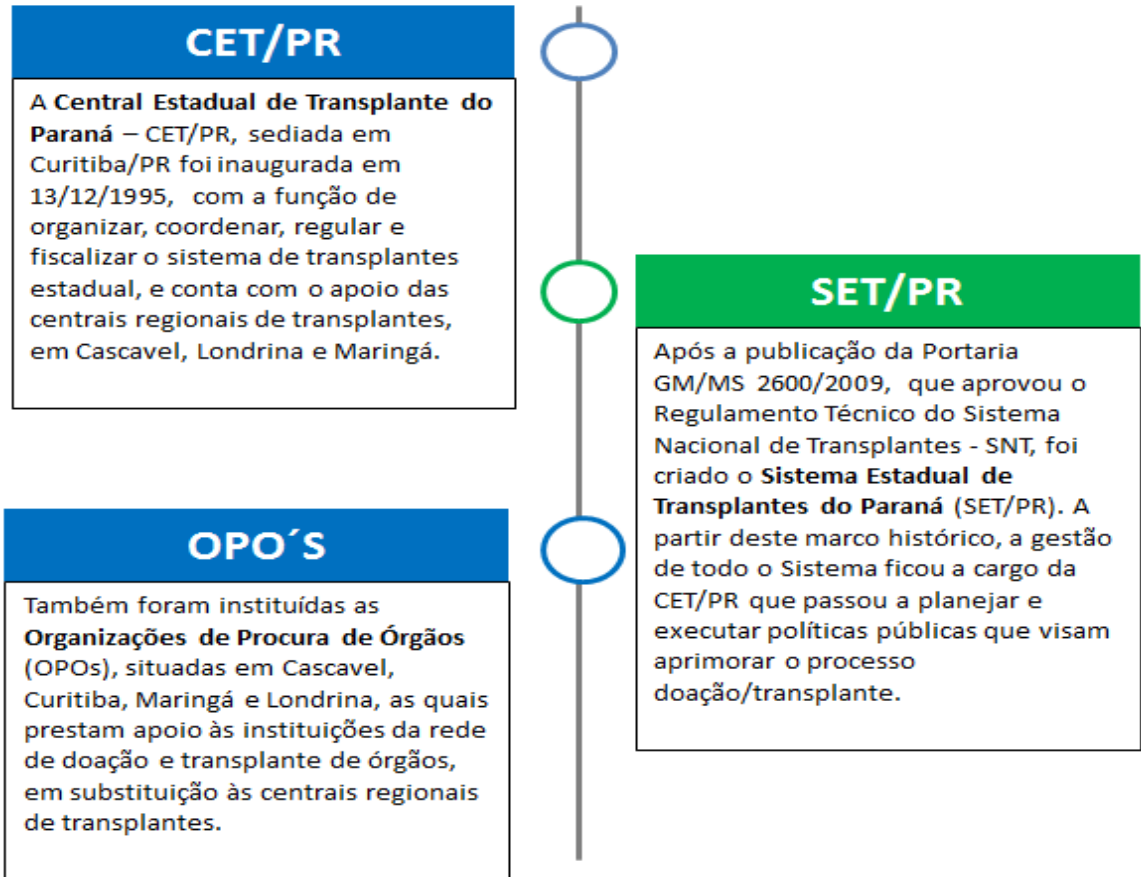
CET/PR

A **Central Estadual de Transplante do Paraná** – CET/PR, sediada em Curitiba/PR foi inaugurada em 13/12/1995, com a função de organizar, coordenar, regular e fiscalizar o sistema de transplantes estadual, e conta com o apoio das centrais regionais de transplantes, em Cascavel, Londrina e Maringá.

SET/PR

Após a publicação da Portaria GM/MS 2600/2009, que aprovou o Regulamento Técnico do Sistema Nacional de Transplantes - SNT, foi criado o **Sistema Estadual de Transplantes do Paraná** (SET/PR). A partir deste marco histórico, a gestão de todo o Sistema ficou a cargo da CET/PR que passou a planejar e executar políticas públicas que visam aprimorar o processo doação/transplante.

OPO´S

Também foram instituídas as **Organizações de Procura de Órgãos** (OPOs), situadas em Cascavel, Curitiba, Maringá e Londrina, as quais prestam apoio às instituições da rede de doação e transplante de órgãos, em substituição às centrais regionais de transplantes.